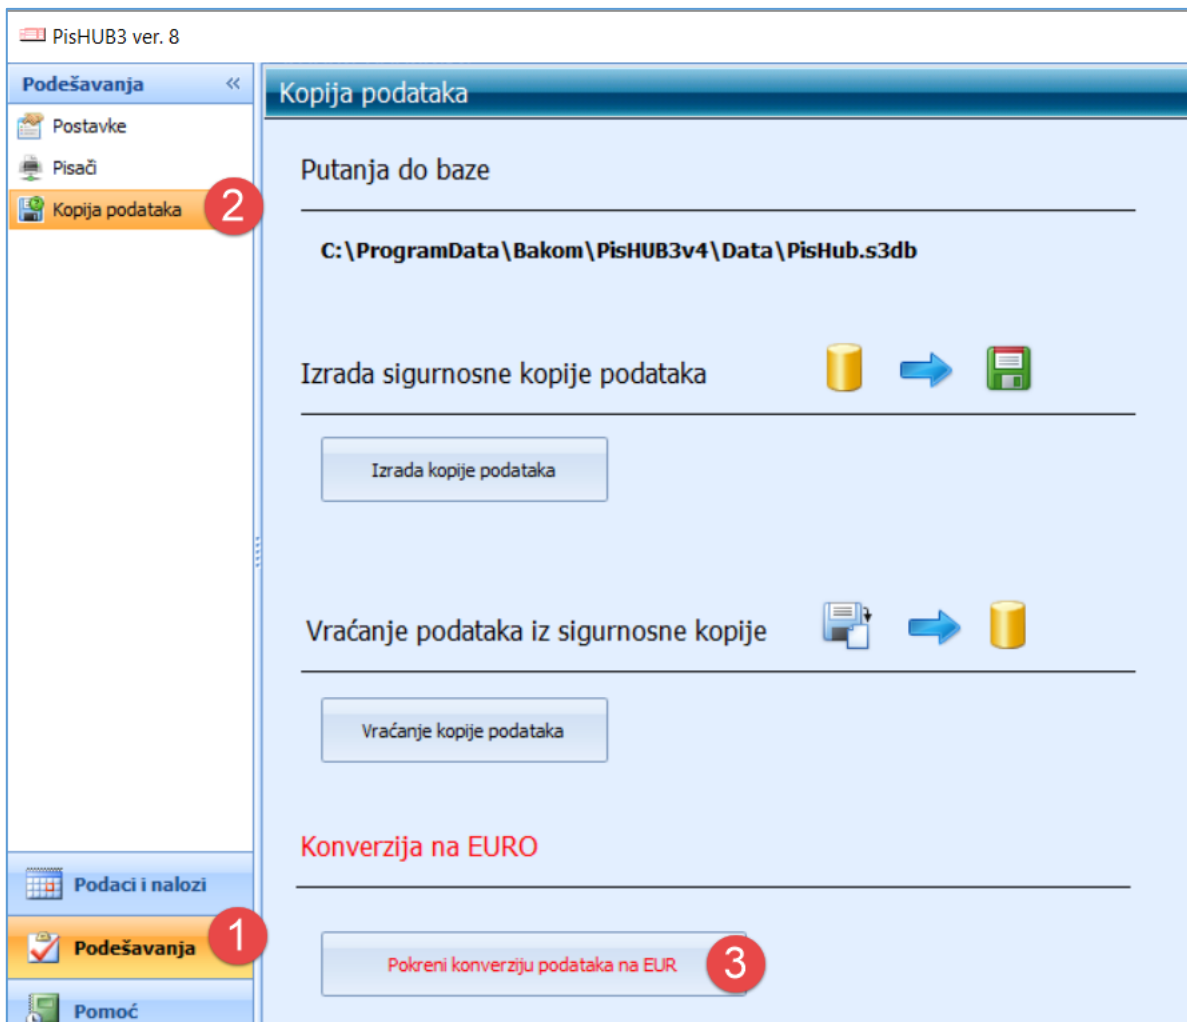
PisHUB3 ver. 8

Podešavanja «

Postavke

Pisači

Kopija podataka

2

Podaci i nalozi

Podešavanja

1

Pomoć

Kopija podataka

Putanja do baze

C:\ProgramData\Bakom\PisHUB3v4\Data\PisHub.s3db

Izrada sigurnosne kopije podataka

Izrada kopije podataka

Vraćanje podataka iz sigurnosne kopije

Vraćanje kopije podataka

Konverzija na EURO

Pokreni konverziju podataka na EUR

3